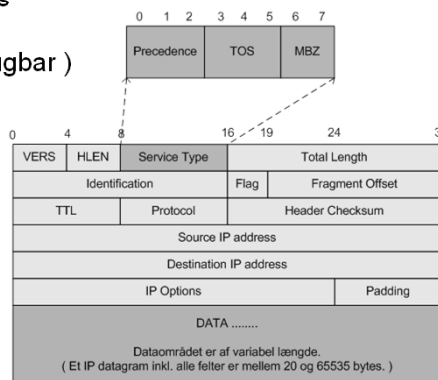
s

gbar )

0 1 2 3 4 5 6 7

| Precedence | TOS | MBZ |
|---|---|---|

0 4 8 16 19 24 3

| VERS | HLEN | Service Type | Total Length | |
|---|---|---|---|---|
| Identification | | | Flag | Fragment Offset |
| TTL | | Protocol | Header Checksum | |
| Source IP address | | | | |
| Destination IP address | | | | |
| IP Options | | | | Padding |

DATA ........

Dataområdet er af variabel længde.
( Et IP datagram inkl. alle felter er mellem 20 og 65535 bytes. )